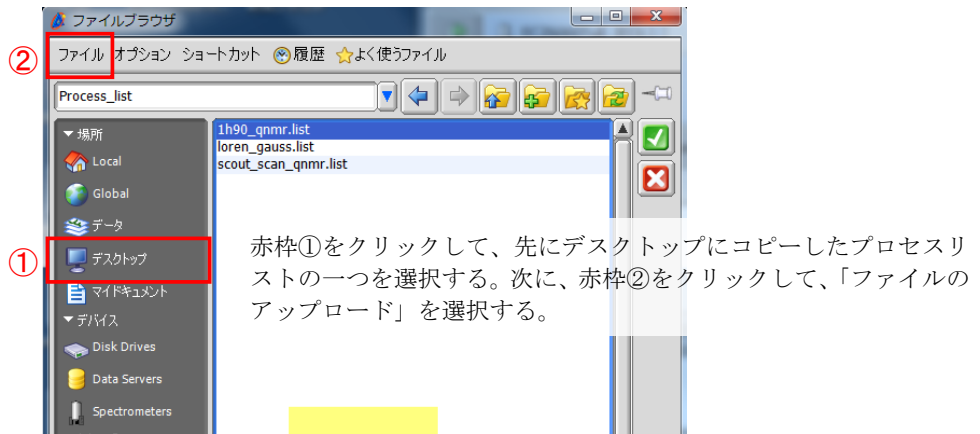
ファイルブラウザ

②

ファイル オプション ショートカット 履歴 よく使うファイル

Process_list

▼場所
Local
Global
データ
デスクトップ
マイドキュメント
▼デバイス
Disk Drives
Data Servers
Spectrometers

①

1h90_qnmr.list
loren_gauss.list
scout_scan_qnmr.list

赤枠①をクリックして、先にデスクトップにコピーしたプロセスリストの一つを選択する。次に、赤枠②をクリックして、「ファイルのアップロード」を選択する。